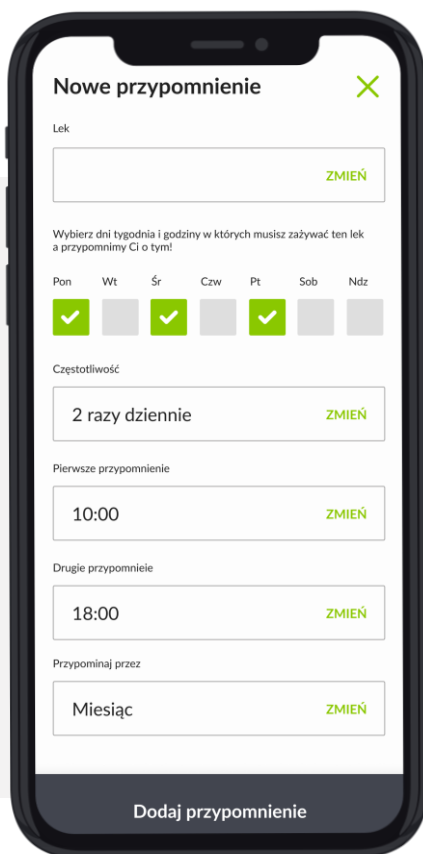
Nowe przypomnienie

Lek

ZMIEŃ

Wybierz dni tygodnia i godziny w których musisz zażywać ten lek a przypomnimy Ci o tym!

Pon Wt Śr Czw Pt Sob Ndz

Częstotliwość

2 razy dziennie ZMIEŃ

Pierwsze przypomnienie

10:00 ZMIEŃ

Drugie przypomnieie

18:00 ZMIEŃ

Przypominaj przez

Miesiąc ZMIEŃ

Dodaj przypomnienie